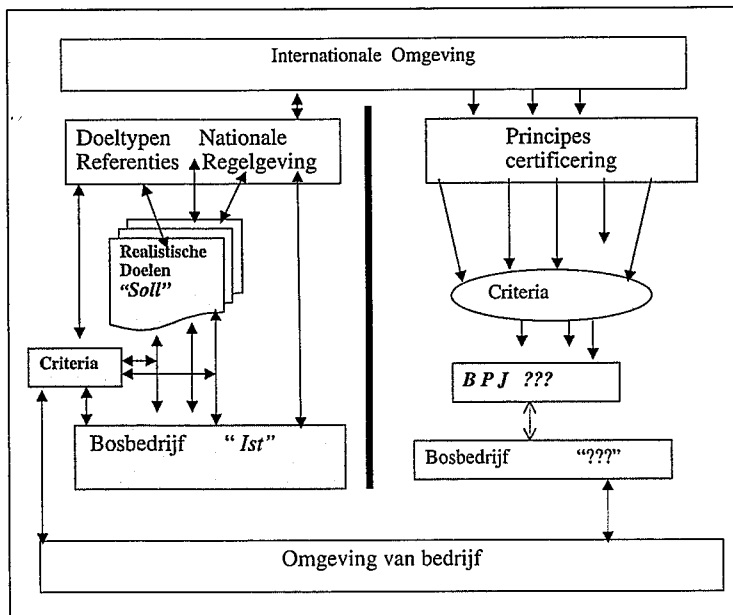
Internationale Omgeving

Doeltypen Referenties

Nationale Regelgeving

Realistische Doelen "Soll"

Criteria

Bosbedrijf " Ist"

Principes certificering

Criteria

B P J ???

Bosbedrijf "???"

Omgeving van bedrijf